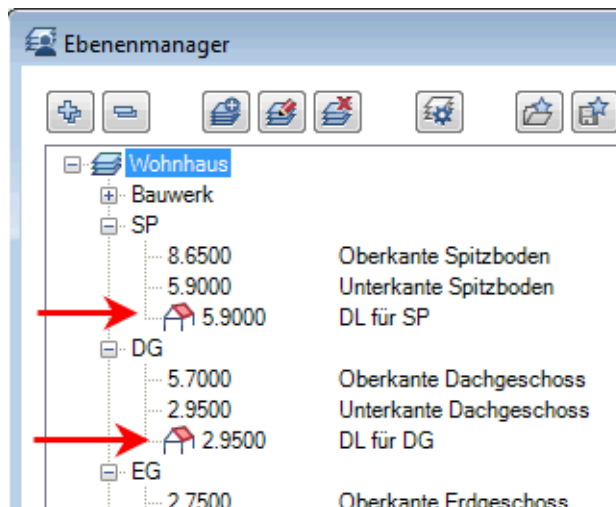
Ebenenmanager

Wohnhaus
Bauwerk
SP
8.6500 Oberkante Spitzboden
5.9000 Unterkante Spitzboden
5.9000 DL für SP
DG
5.7000 Oberkante Dachgeschoss
2.9500 Unterkante Dachgeschoss
2.9500 DL für DG
EG
2.7500 Oberkante Erdgeschoss